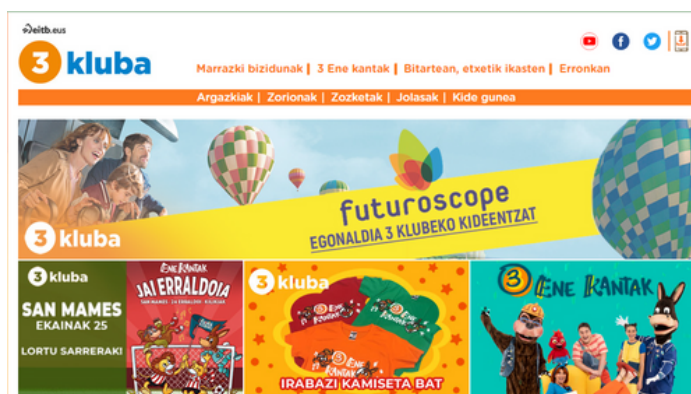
eitb.eus

3 kluba

Marrazki bizidunak | 3 Ene kantak | Bitartean, etxetik ikasten | Erronkan

Argazkiak | Zorionak | Zozketak | Jolasak | Kide gunea

futuroscope
EGONALDIA 3 KLUBEKO KIDEENTZAT

3 kluba

3 kluba
SAN MAMES
EKAINAK 25
LORTU SARRERAK!

Ene Kantak
JAI ERRALDOIA

3 kluba
IRABAZI KAMISETA BAT

3 Ene Kantak